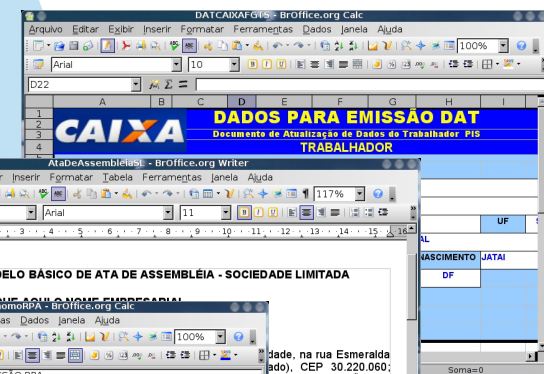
DATCAIXAFGTS - BrOffice.org Calc
Arquivo Editar Exibir Inserir Formatar Ferramentas Dados Janela Ajuda
100%
Arial 10
D22 Σ =
A B C D E F G H I
1
2
3
4
CAIXA
DADOS PARA EMISSÃO DAT
Documento de Atualização de Dados do Trabalhador PIS
TRABALHADOR
UF
AL
NASCIMENTO JATAI
DF
Soma=0

AtaDeAssembleiaSL - BrOffice.org Writer
Inserir Formatar Tabela Ferramentas Janela Ajuda
117%
Arial 11
DELO BÁSICO DE ATA DE ASSEMBLÉIA - SOCIEDADE LIMITADA
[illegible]

momoRPA - BrOffice.org Calc
as Dados Janela Ajuda
100%
dade, na rua Esmeralda
ado), CEP 30.220.060;
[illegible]